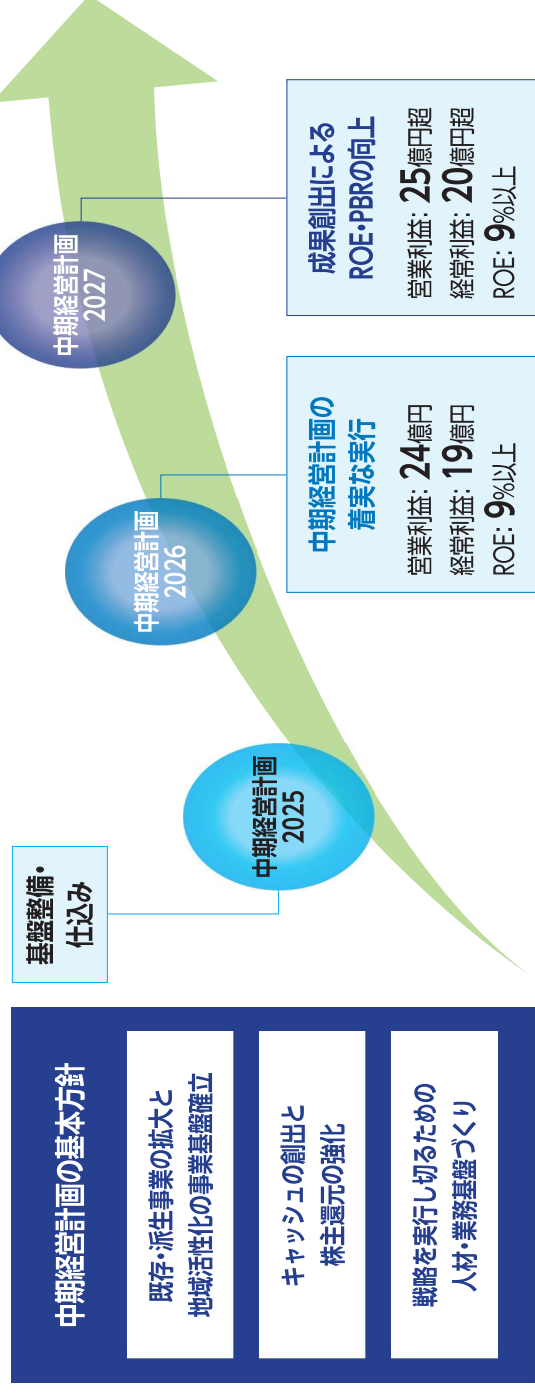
中期経営計画の基本方針

既存・派生事業の拡大と
地域活性化の事業基盤確立

キャッシュの創出と
株主還元の強化

戦略を実行し切るための
人材・業務基盤づくり

基盤整備・
仕込み

中期経営計画
2025

中期経営計画
2026

中期経営計画の
着実な実行

営業利益：24億円
経常利益：19億円
ROE：9%以上

中期経営計画
2027

成果創出による
ROE・PBRの向上

営業利益：25億円超
経常利益：20億円超
ROE：9%以上